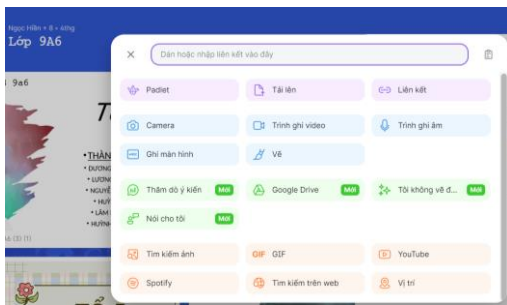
Ngọc Hân + 8 • 40ng
Lớp 9A6

9a6

T

• THÀN
• DƯƠNG
• LƯƠNG
• NGUYỄ
• HUỲ
• LÂM
• HUỲNH

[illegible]

×
Dán hoặc nhập liên kết vào đây

Padlet
Tải lên
Liên kết
Camera
Trình ghi video
Trình ghi âm
Ghi màn hình
Vẽ
Thăm dò ý kiến Mới
Google Drive Mới
Tôi không vẽ đ... Mới
Nói cho tôi Mới
Tìm kiếm ảnh
GIF GIF
YouTube
Spotify
Tìm kiếm trên web
Vị trí